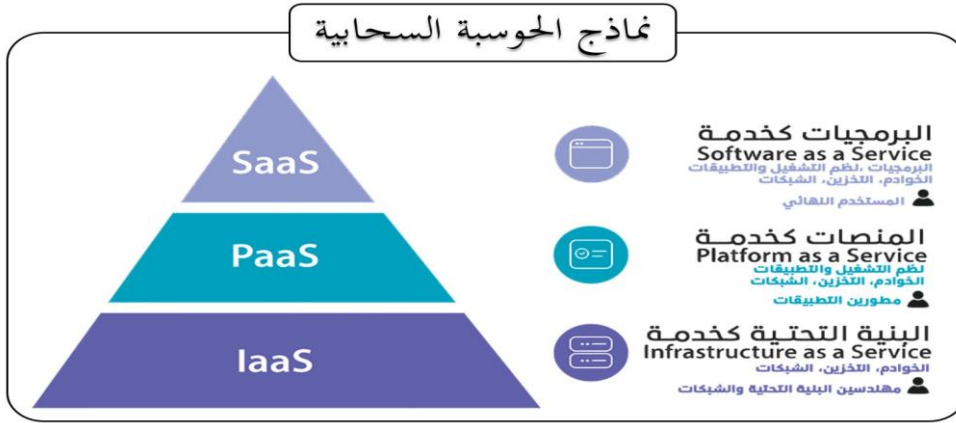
نماذج الحوسبة السحابية

SaaS
PaaS
IaaS

البرمجيات كخدمة
Software as a Service
البرمجيات ،نظم التشغيل والتطبيقات
الخوادم، التخزين، الشبكات
المستخدم النهائي

المنصات كخدمة
Platform as a Service
نظم التشغيل والتطبيقات
الخوادم، التخزين، الشبكات
مطورين التطبيقات

البنية التحتية كخدمة
Infrastructure as a Service
الخوادم، التخزين، الشبكات
مهندسين البنية التحتية والشبكات